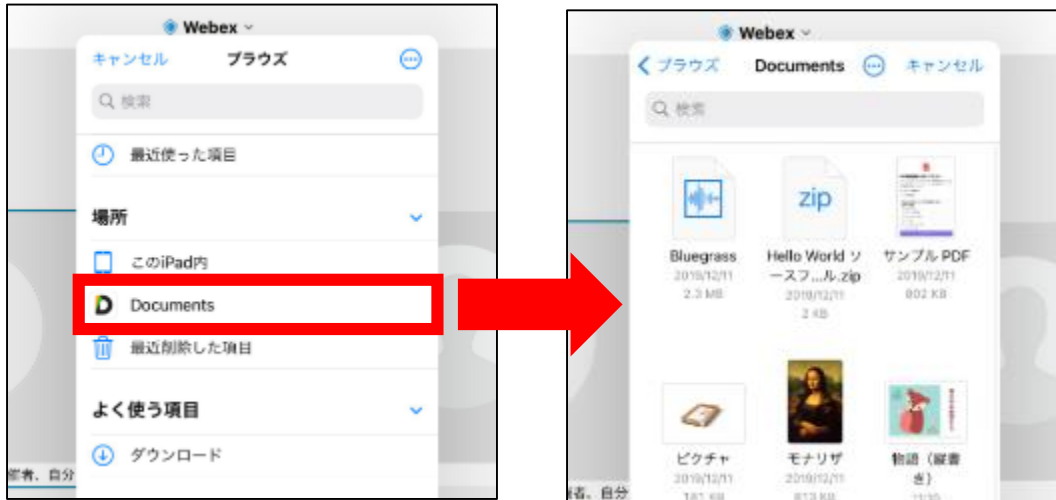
Webex

キャンセル ブラウズ

検索

最近使った項目

場所

このiPad内

Documents

最近削除した項目

よく使う項目

ダウンロード

者、自分

Webex

ブラウズ Documents キャンセル

検索

Bluegrass
2019/12/11
2.3 MB

zip

Hello World ソースフ...ル.zip
2019/12/11
2 KB

サンプル PDF
2019/12/11
802 KB

ピクチャ
2019/12/11
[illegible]

モナリザ
2019/12/11
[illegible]

物語（縦書き）
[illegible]

者、自分